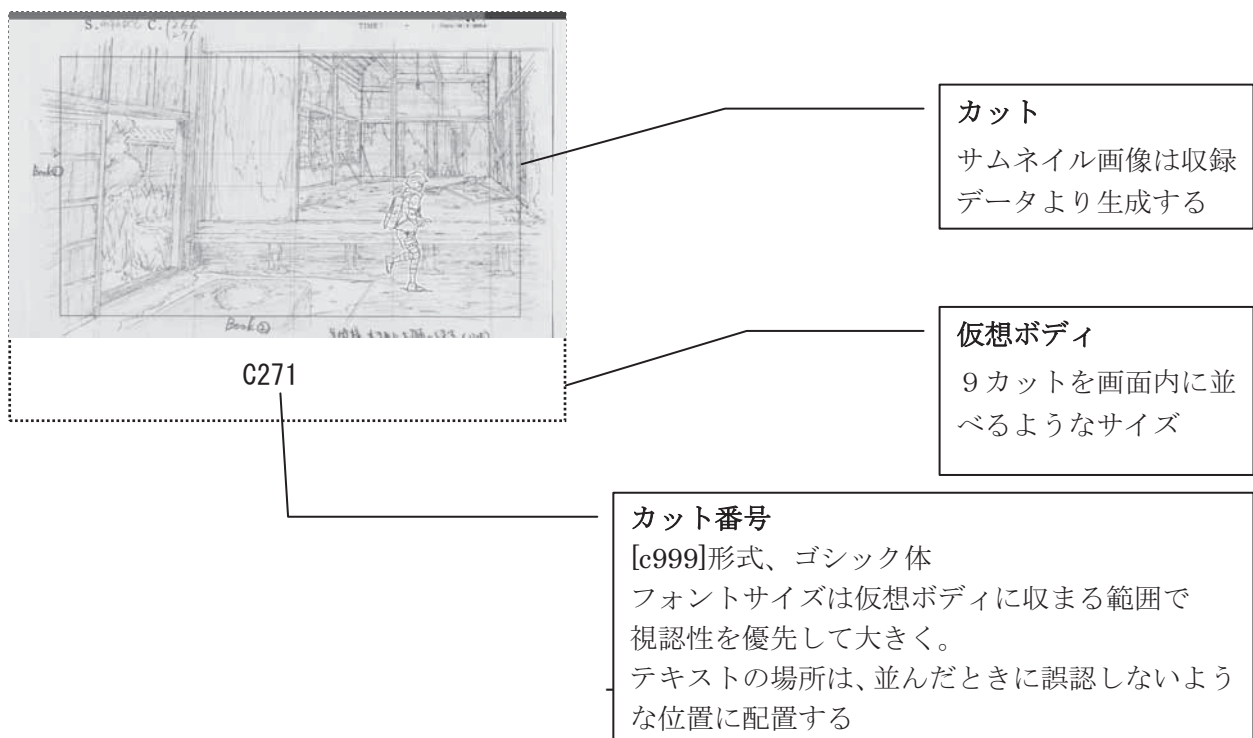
S. C. 266 271 TIME

Book①

Book②

C271

カット
サムネイル画像は収録データより生成する

仮想ボディ
９カットを画面内に並べるようなサイズ

カット番号
[c999]形式、ゴシック体
フォントサイズは仮想ボディに収まる範囲で視認性を優先して大きく。
テキストの場所は、並んだときに誤認しないような位置に配置する